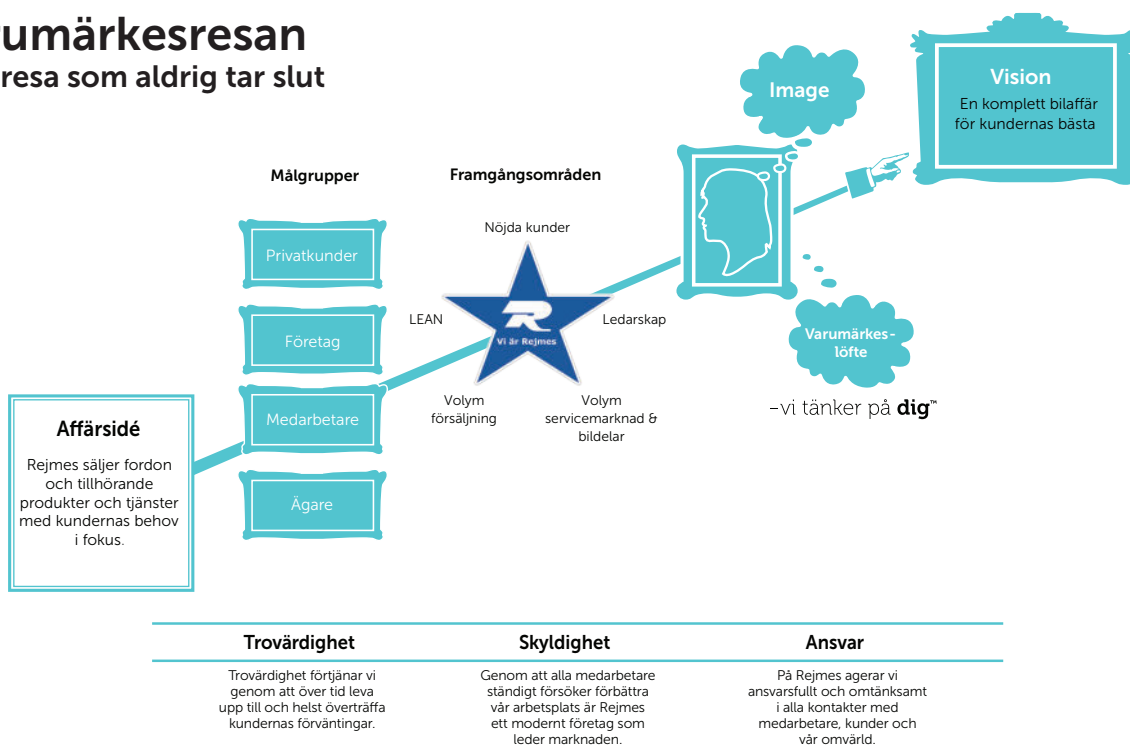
umärkesresan
resa som aldrig tar slut

Image

Vision
En komplett bilaffär för kundernas bästa

Målgrupper

Framgångsområden

Nöjda kunder

Privatkunder

Företag

Medarbetare

Ägare

LEAN

Ledarskap

Vi är Rejmes

Volym försäljning

Volym servicemarknad & bildelar

Varumärkeslöfte

–vi tänker på dig™

Affärsidé
Rejmes säljer fordon och tillhörande produkter och tjänster med kundernas behov i fokus.

Trovärdighet
Trovärdighet förtjänar vi genom att över tid leva upp till och helst överträffa kundernas förväntingar.

Skyldighet
Genom att alla medarbetare ständigt försöker förbättra vår arbetsplats är Rejmes ett modernt företag som leder marknaden.

Ansvar
På Rejmes agerar vi ansvarsfullt och omtänksamt i alla kontakter med medarbetare, kunder och vår omvärld.